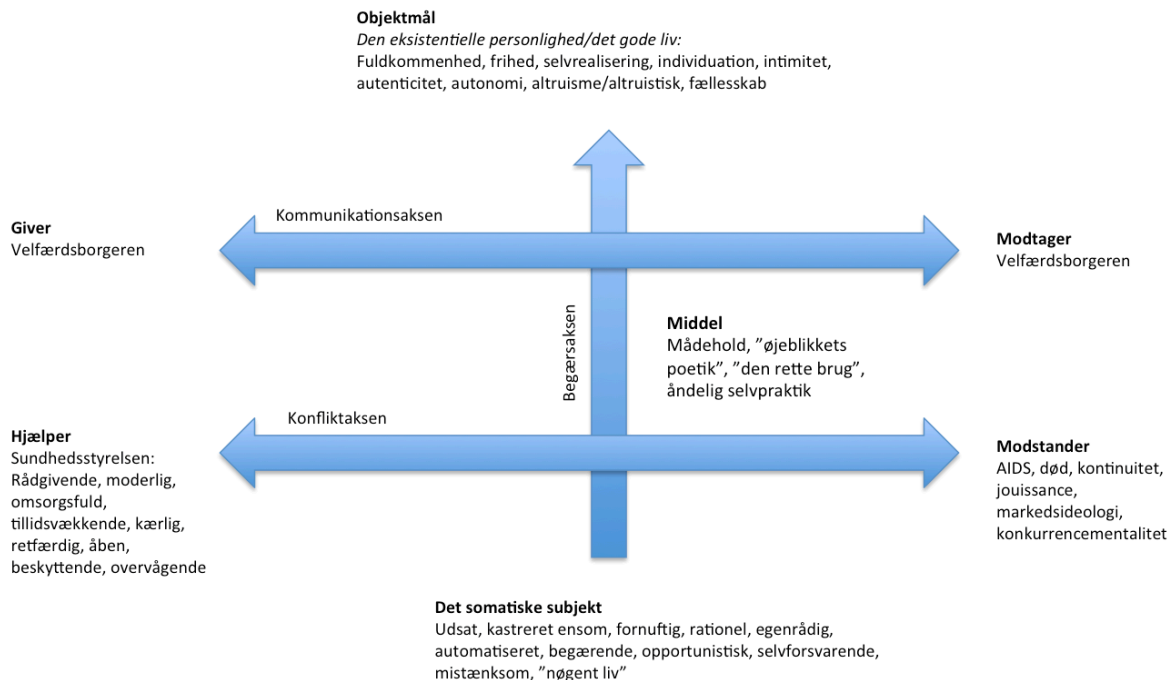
**Objektmål**
*Den eksistentielle personlighed/det gode liv:*
Fuldkommenhed, frihed, selvrealisering, individuation, intimitet, autenticitet, autonomi, altruisme/altruistisk, fællesskab

**Giver**
Velfærdsborgeren

Kommunikationsaksen

**Modtager**
Velfærdsborgeren

Begærsaksen

**Middel**
Mådehold, "øjeblikkets poetik", "den rette brug", åndelig selvpraktik

Konfliktaksen

**Hjælper**
Sundhedsstyrelsen:
Rådgivende, moderlig, omsorgsfuld, tillidsvækkende, kærlig, retfærdig, åben, beskyttende, overvågende

**Modstander**
AIDS, død, kontinuitet, jouissance, markedsideologi, konkurrencementalitet

**Det somatiske subjekt**
Udsat, kastreret ensom, fornuftig, rationel, egenrådig, automatiseret, begærende, opportunistisk, selvforsvarende, mistænksom, "nøgent liv"